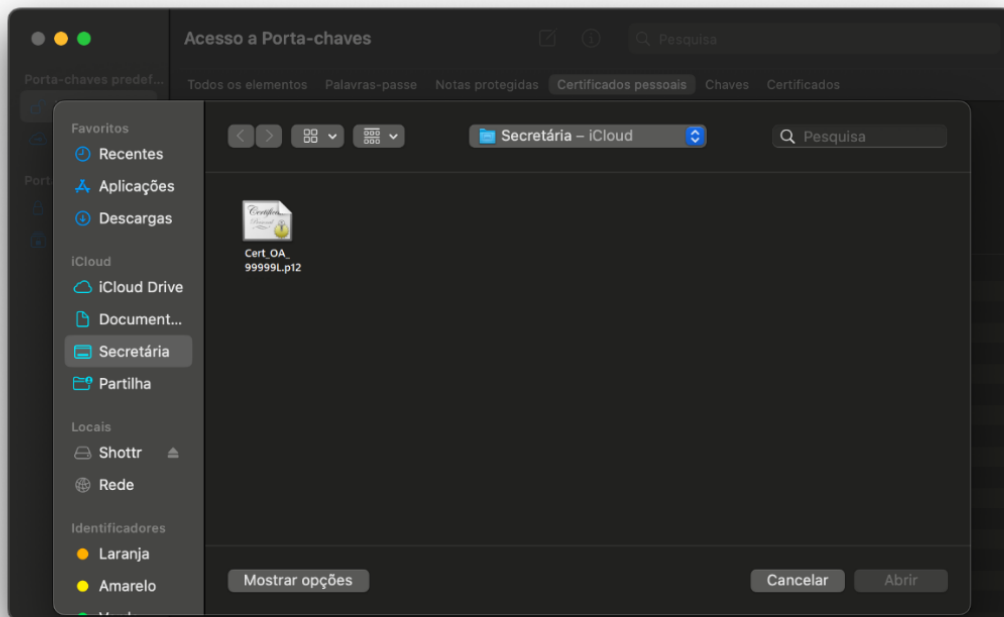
Acesso a Porta-chaves

Pesquisa

Porta-chaves predef...

Porta

Todos os elementos Palavras-passe Notas protegidas Certificados pessoais Chaves Certificados

Favoritos
Recentes
Aplicações
Descargas

iCloud
iCloud Drive
Document...
Secretária
Partilha

Locais
Shottr
Rede

Identificadores
Laranja
Amarelo
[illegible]

Secretária – iCloud

Pesquisa

Cert_OA_99999L.p12

Mostrar opções

Cancelar Abrir